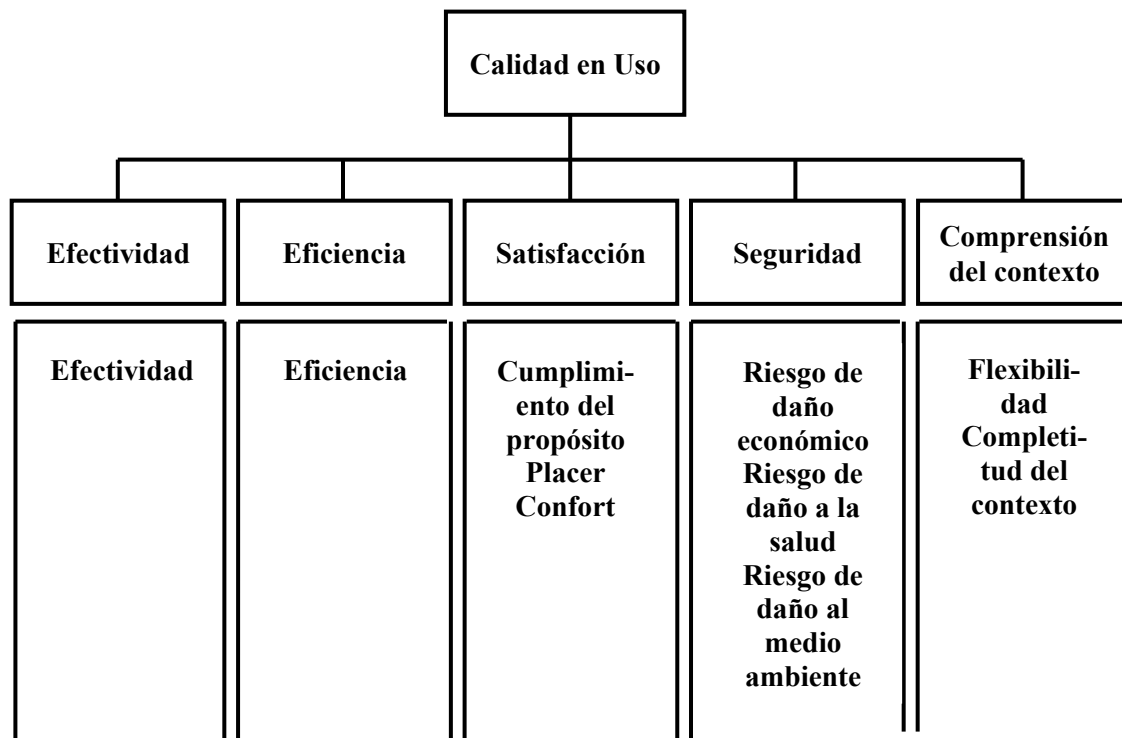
Calidad en Uso

Efectividad

Eficiencia

Satisfacción

Seguridad

Comprensión del contexto

Efectividad

Eficiencia

Cumplimiento del propósito
Placer
Confort

Riesgo de daño económico
Riesgo de daño a la salud
Riesgo de daño al medio ambiente

Flexibilidad
Completitud del contexto